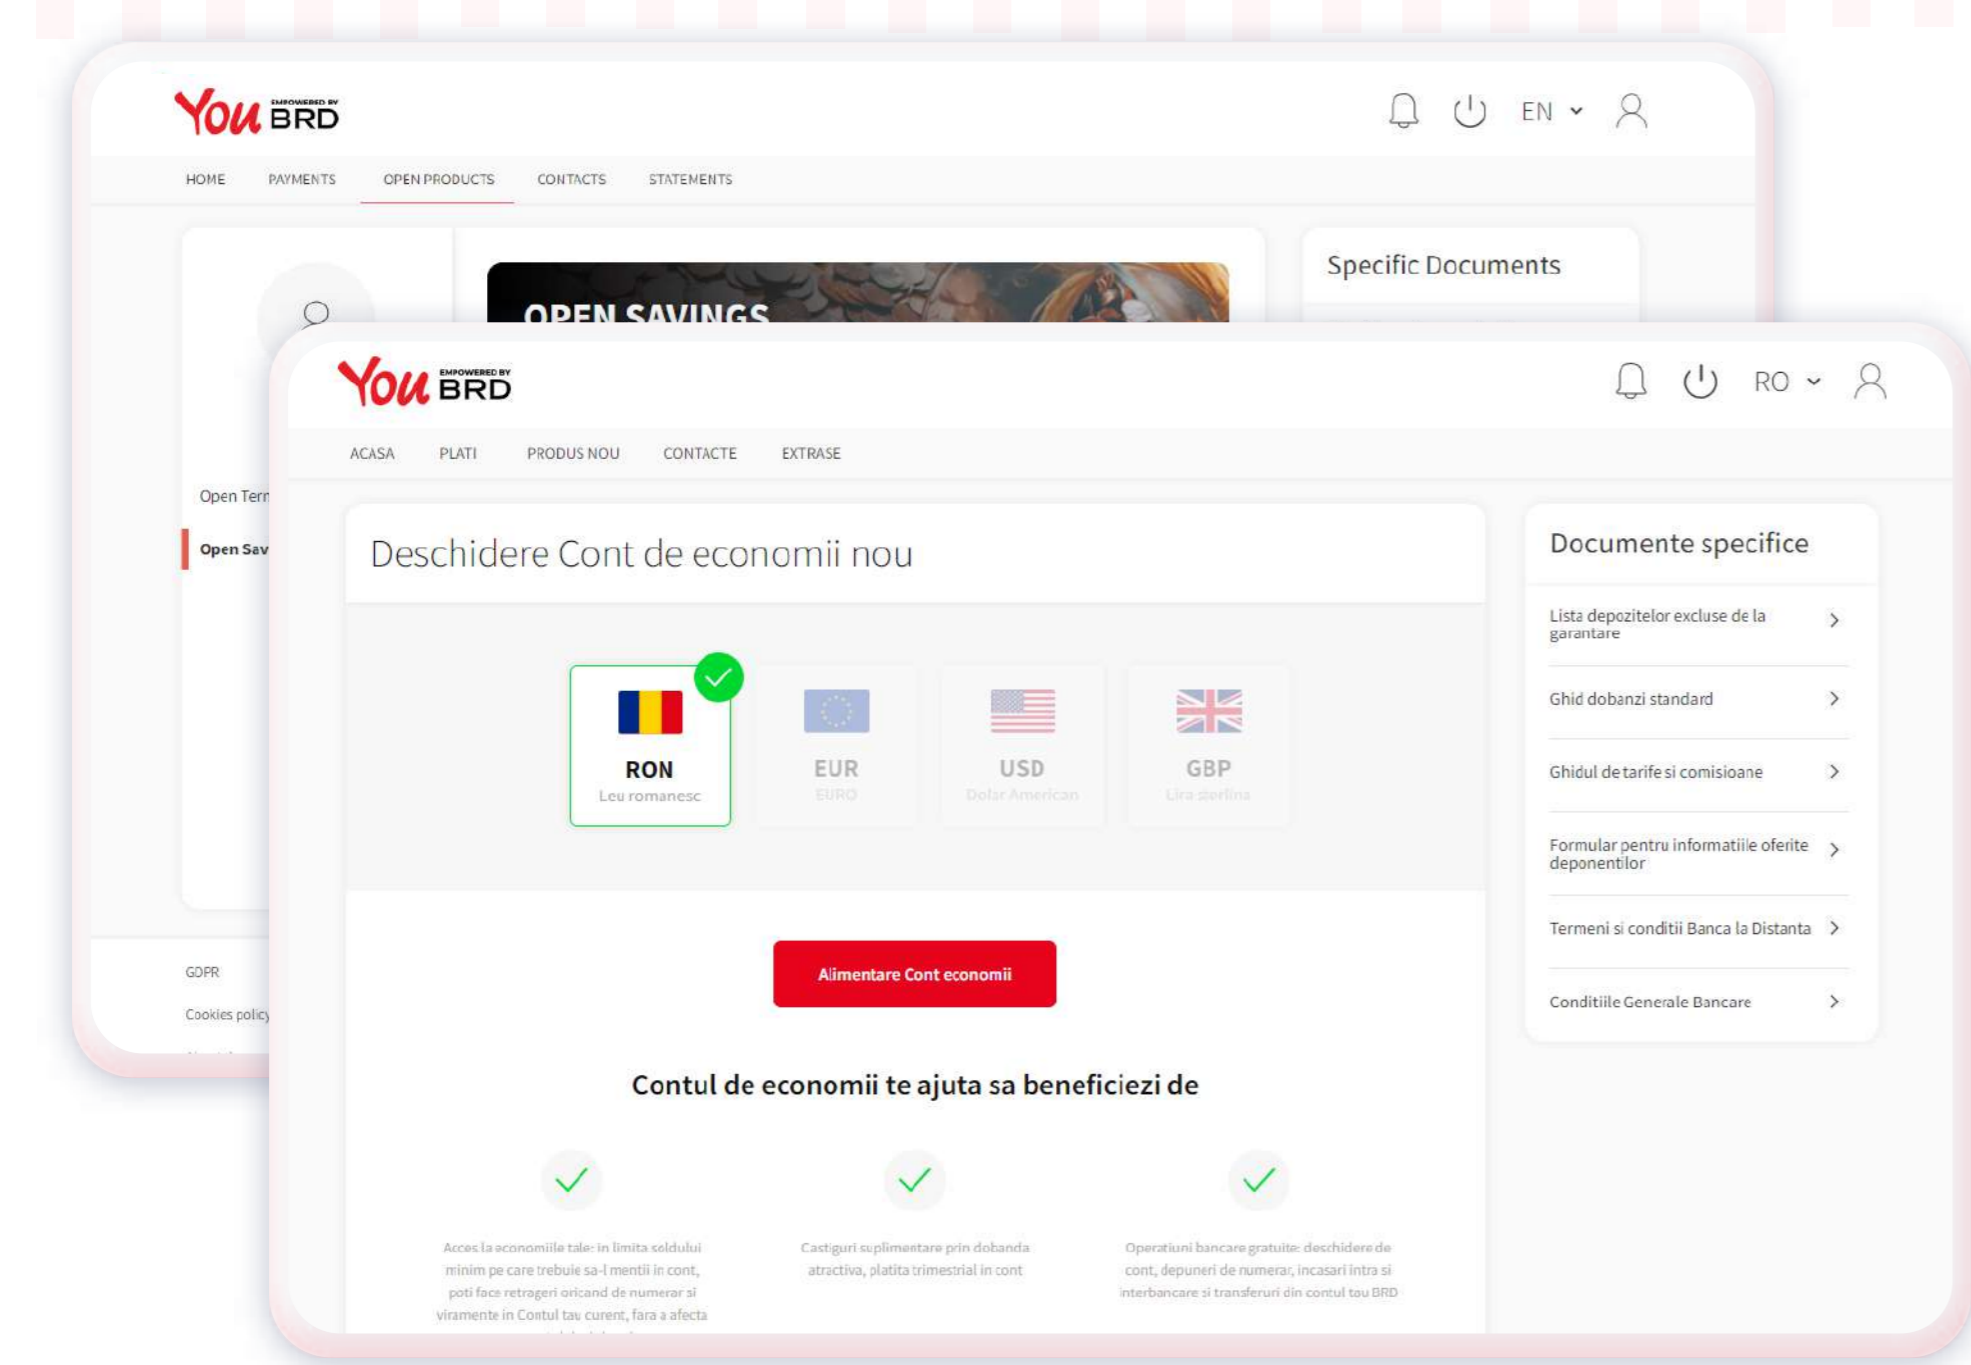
You EMPOWERED BY BRD

EN

HOME PAYMENTS OPEN PRODUCTS CONTACTS STATEMENTS

OPEN SAVINGS

Specific Documents

Open Term

Open Sav

GDPR

Cookies policy

You EMPOWERED BY BRD

RO

ACASA PLATI PRODUS NOU CONTACTE EXTRASE

Deschidere Cont de economii nou

RON
Leu romanesc

EUR
EURO

USD
Dolar American

GBP
Lira sterlina

Alimentare Cont economii

Contul de economii te ajuta sa beneficiezi de

Acces la economiile tale: in limita soldului minim pe care trebuie sa-l mentii in cont, poti face retrageri oricand de numerar si viramente in Contul tau curent, fara a afecta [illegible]

Castiguri suplimentare prin dobanda atractiva, platita trimestrial in cont

Operatiuni bancare gratuite: deschidere de cont, depuneri de numerar, incasari intra si interbancare si transferuri din contul tau BRD

Documente specifice

Lista depozitelor excluse de la garantare

Ghid dobanzi standard

Ghidul de tarife si comisioane

Formular pentru informatiile oferite deponentilor

Termeni si conditii Banca la Distanta

Conditiile Generale Bancare